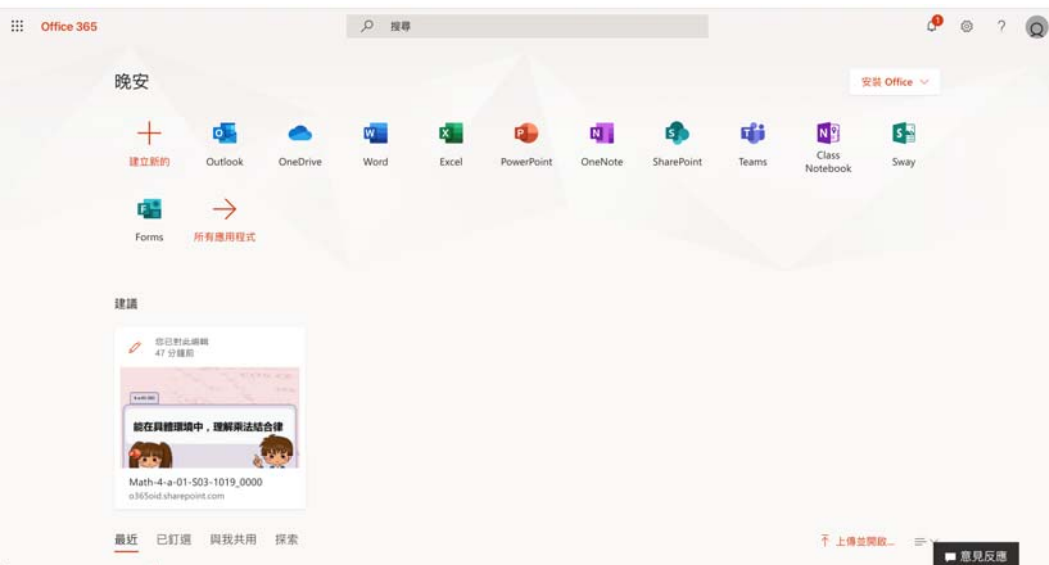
Office 365

搜尋

1

?

晚安

安裝 Office

建立新的

Outlook

OneDrive

Word

Excel

PowerPoint

OneNote

SharePoint

Teams

Class Notebook

Sway

Forms

所有應用程式

建議

您已對此編輯
47 分鐘前

能在具體環境中，理解乘法結合律

Math-4-a-01-S03-1019_0000
o365oid.sharepoint.com

最近　已釘選　與我共用　探索

上傳並開啟...

意見反應